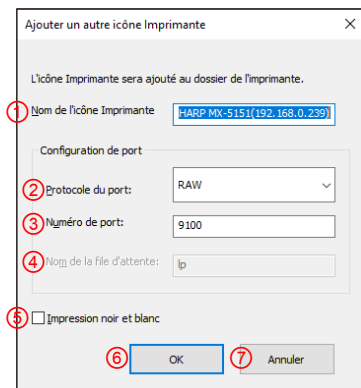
Ajouter un autre icône Imprimante

L'icône Imprimante sera ajouté au dossier de l'imprimante.

① Nom de l'icône Imprimante HARP MX-5151(192.168.0.239)

Configuration de port

② Protocole du port: RAW

③ Numéro de port: 9100

④ Nom de la file d'attente: lp

⑤ Impression noir et blanc

⑥ OK ⑦ Annuler